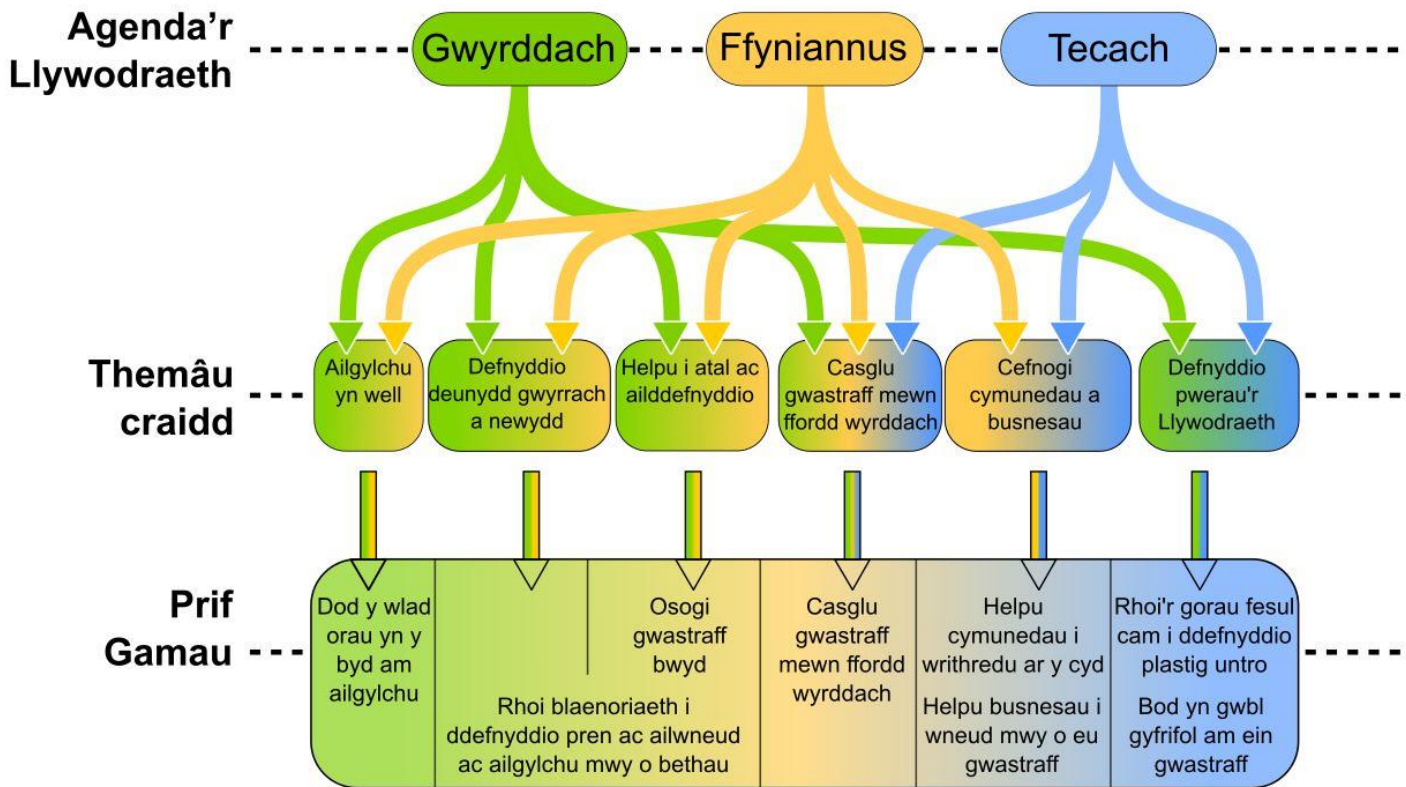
Agenda'r Llywodraeth

Gwyrddach

Ffyniannus

Tecach

Themâu craidd

Ailgylchu yn well

Defnyddio deunydd gwyrrach a newydd

Helpu i atal ac ailddefnyddio

Casglu gwastraff mewn ffordd wyrddach

Cefnogi cymunedau a busnesau

Defnyddio pwerau'r Llywodraeth

Prif Gamau

Dod y wlad orau yn y byd am ailgylchu

Osogi gwastraff bwyd

Rhoi blaenoriaeth i ddefnyddio pren ac ailwneud ac ailgylchu mwy o bethau

Casglu gwastraff mewn ffordd wyrddach

Helpu cymunedau i writhredu ar y cyd

Helpu busnesau i wneud mwy o eu gwastraff

Rhoi'r gorau fesul cam i ddefnyddio plastig untro

Bod yn gwbl gyfrifol am ein gwastraff